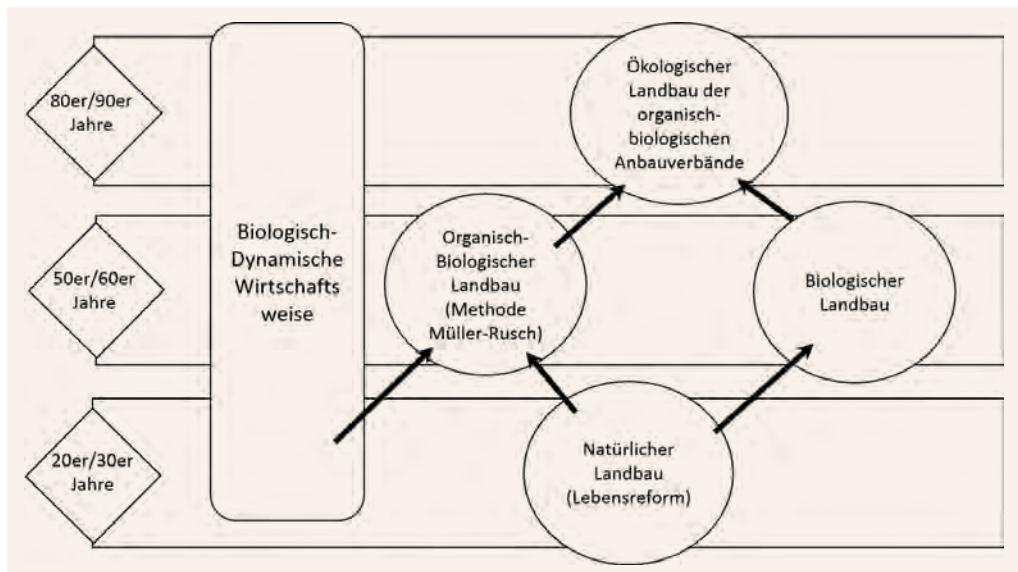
80er/90er Jahre

50er/60er Jahre

20er/30er Jahre

Biologisch-Dynamische Wirtschafts weise

Ökologischer Landbau der organisch-biologischen Anbauverbände

Organisch-Biologischer Landbau (Methode Müller-Rusch)

Biologischer Landbau

Natürlicher Landbau (Lebensreform)